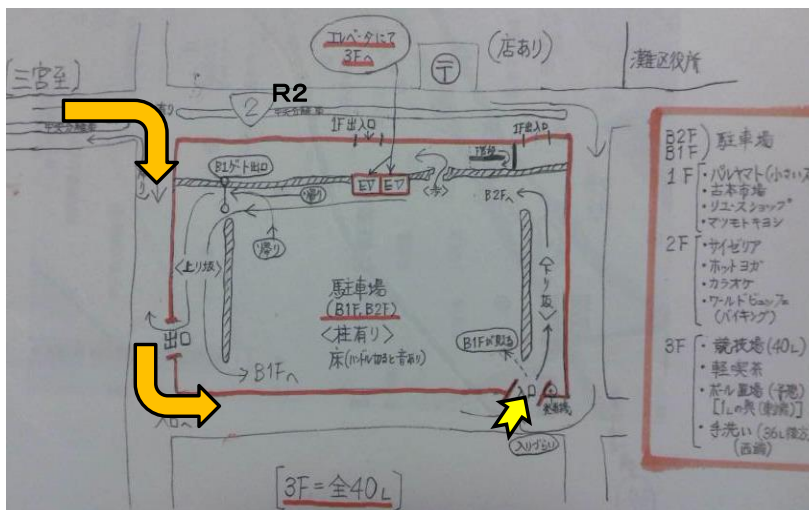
エレベーターにて
3Fへ

〒

(店あり)

灘区役所

三宮至

R2

2

1F出入口

1F出入口

B1Fゲート出口

EV

EV

B2Fへ

上り坂

駐車場
(B1F,B2F)
<柱有り>
床(ハンドル切ると音あり)

下り坂

B1Fへ

B1Fに戻る

出口

入口

入りづらい

3F=全40L

B2F
B1F
駐車場

1F
・パレヤマト(小さいス
・古本市場
・リユースショップ
・マツモトキヨシ

2F
・サイゼリア
・ホットヨガ
・カラオケ
・ワールドビュッフェ
(バイキング)

3F
・競技場(40L)
・軽喫茶
・ボール置場(予備)
[1Lの奥(東側)]
・手洗い(36L横辺
(西側)